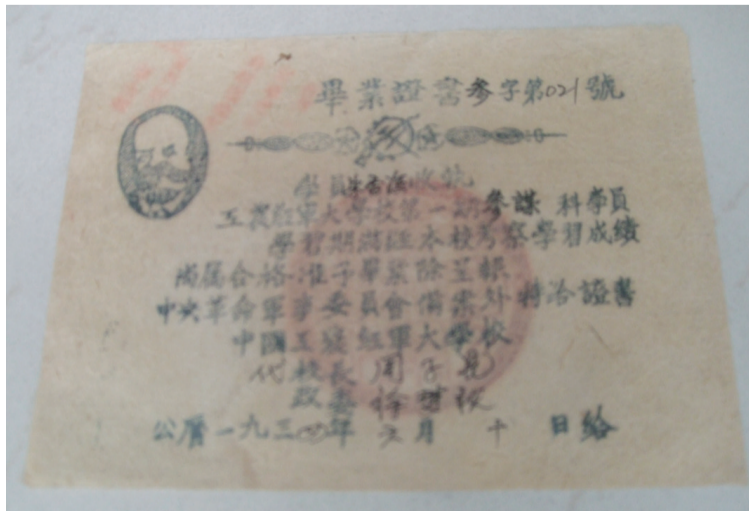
畢業證書参字第021號

學員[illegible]
工農紅軍大學校第一期参謀科學員
學習期滿經本校考察學習成績
尚屬合格准予畢業除呈報
中央革命軍事委員會備案外特給證書
中國工農紅軍大學校
代校長 周子昆
政委 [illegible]

公曆一九三四年 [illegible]月 十 日給